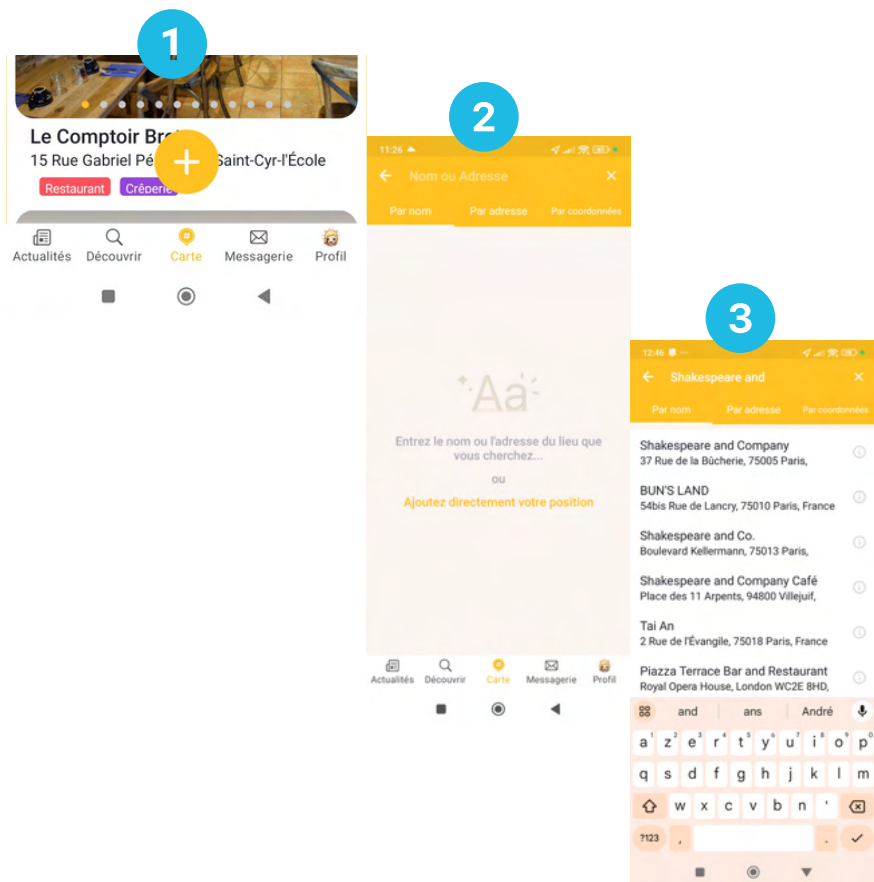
1

Le Comptoir Bre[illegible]
15 Rue Gabriel Pé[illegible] Saint-Cyr-l'École
Restaurant Crêperie

Actualités Découvrir Carte Messagerie Profil

2

11:26

Nom ou Adresse

Par nom Par adresse Par coordonnées

Aa

Entrez le nom ou l'adresse du lieu que vous cherchez...

ou

Ajoutez directement votre position

Actualités Découvrir Carte Messagerie Profil

3

12:46

Shakespeare and

Par nom Par adresse Par coordonnées

Shakespeare and Company
37 Rue de la Bûcherie, 75005 Paris,

BUN'S LAND
54bis Rue de Lancry, 75010 Paris, France

Shakespeare and Co.
Boulevard Kellermann, 75013 Paris,

Shakespeare and Company Café
Place des 11 Arpents, 94800 Villejuif,

Tai An
2 Rue de l'Évangile, 75018 Paris, France

Piazza Terrace Bar and Restaurant
Royal Opera House, London WC2E 8HD,

and ans André

a z e r t y u i o p
q s d f g h j k l m
w x c v b n '
?123 , .